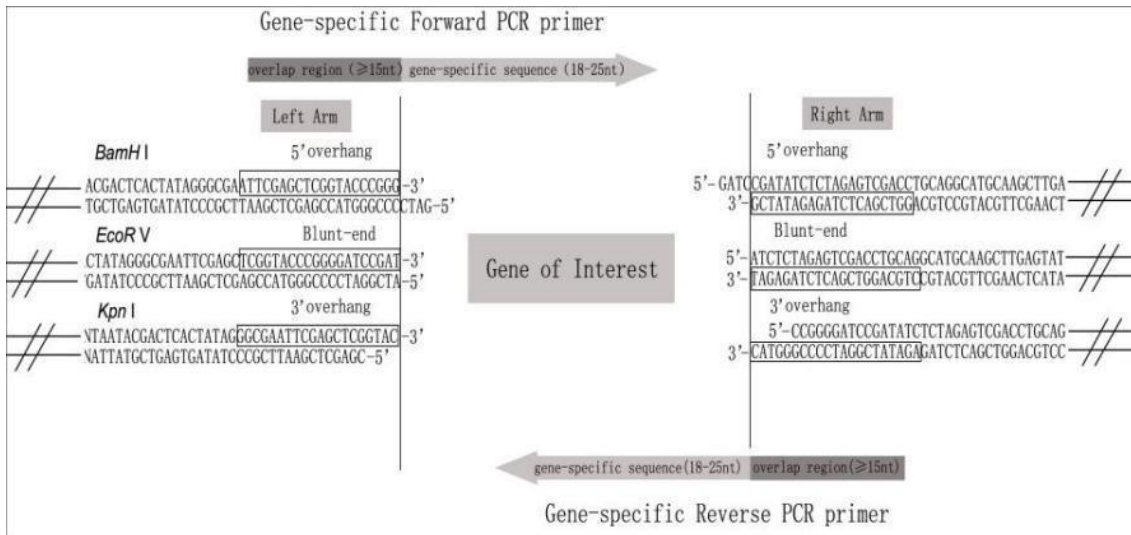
Gene-specific Forward PCR primer

overlap region (≥15nt) gene-specific sequence (18-25nt)

Left Arm

BamH I

5'overhang

ACGACTCACTATAGGGCGAATTCGAGCTCGGTACCCGGG-3'
TGCTGAGTGATATCCCGCTTAAGCTCGAGCCATGGGCCCCTAG-5'

EcoR V

Blunt-end

CTATAGGGCGAATTCGAGCTCGGTACCCGGGGATCCGAT-3'
GATATCCCGCTTAAGCTCGAGCCATGGGCCCCTAGGCTA-5'

Kpn I

3'overhang

NTAATACGACTCACTATAGGGCGAATTCGAGCTCGGTAC-3'
NATTATGCTGAGTGATATCCCGCTTAAGCTCGAGC-5'

Gene of Interest

Right Arm

5'overhang

5'-GATCCGATATCTCTAGAGTCGACCTGCAGGCATGCAAGCTTGA
3'-GCTATAGAGATCTCAGCTGGACGTCCGTACGTTCGAACT

Blunt-end

5'-ATCTCTAGAGTCGACCTGCAGGCATGCAAGCTTGAGTAT
3'-TAGAGATCTCAGCTGGACGTCCGTACGTTCGAACTCATA

3'overhang

5'-CCGGGGATCCGATATCTCTAGAGTCGACCTGCAG
3'-CATGGGCCCCTAGGCTATAGAGATCTCAGCTGGACGTCC

gene-specific sequence(18-25nt) overlap region(≥15nt)

Gene-specific Reverse PCR primer